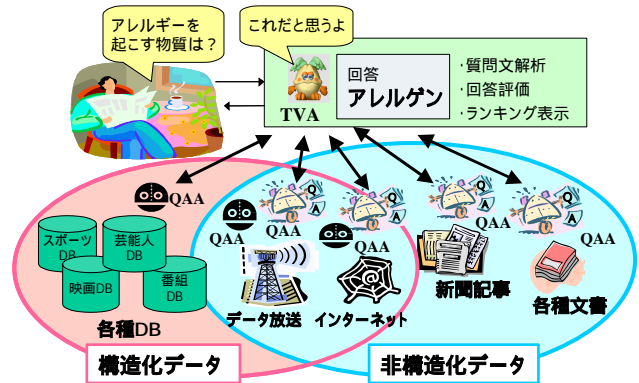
アレルギーを起こす物質は？

これだと思うよ

TVA

回答
アレルゲン

・質問文解析
・回答評価
・ランキング表示

QAA

QAA

QAA

QAA

QAA

スポーツDB

芸能人DB

映画DB

番組DB

各種DB

データ放送

インターネット

新聞記事

各種文書

構造化データ

非構造化データ